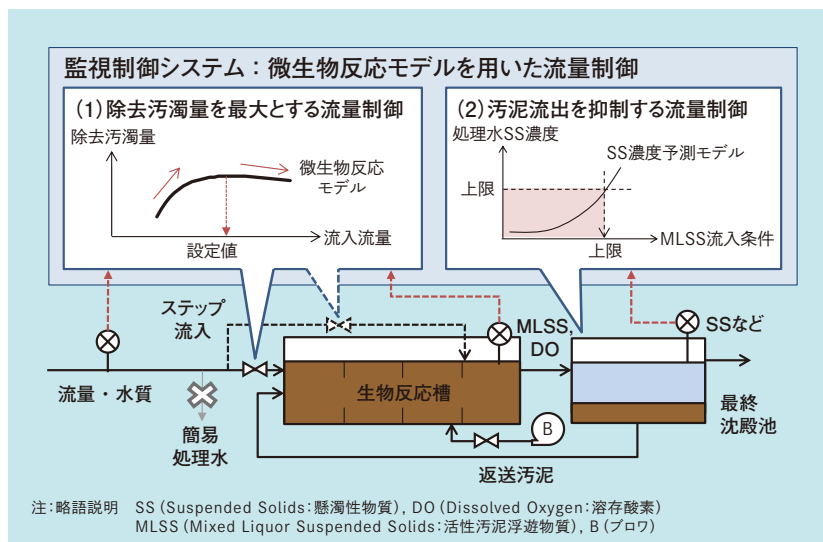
監視制御システム：微生物反応モデルを用いた流量制御

(1) 除去汚濁量を最大とする流量制御

除去汚濁量

微生物反応モデル

設定値

流入流量

(2) 汚泥流出を抑制する流量制御

処理水SS濃度

SS濃度予測モデル

上限

上限

MLSS流入条件

ステップ流入

MLSS, DO

SSなど

流量・水質

生物反応槽

最終沈殿池

簡易処理水

B

返送汚泥

注：略語説明　SS (Suspended Solids：懸濁性物質), DO (Dissolved Oxygen：溶存酸素)
MLSS (Mixed Liquor Suspended Solids：活性汚泥浮遊物質), B (ブロワ)